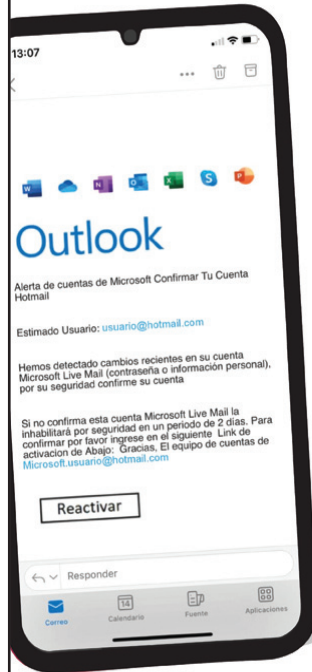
13:07

Outlook

Alerta de cuentas de Microsoft Confirmar Tu Cuenta Hotmail

Estimado Usuario: usuario@hotmail.com

Hemos detectado cambios recientes en su cuenta Microsoft Live Mail (contraseña o información personal), por su seguridad confirme su cuenta

Si no confirma esta cuenta Microsoft Live Mail la inhabilitará por seguridad en un periodo de 2 días. Para confirmar por favor ingrese en el siguiente Link de activacion de Abajo: Gracias, El equipo de cuentas de Microsoft.usuario@hotmail.com

Reactivar

Responder

Correo
14
Calendario
Fuente
Aplicaciones